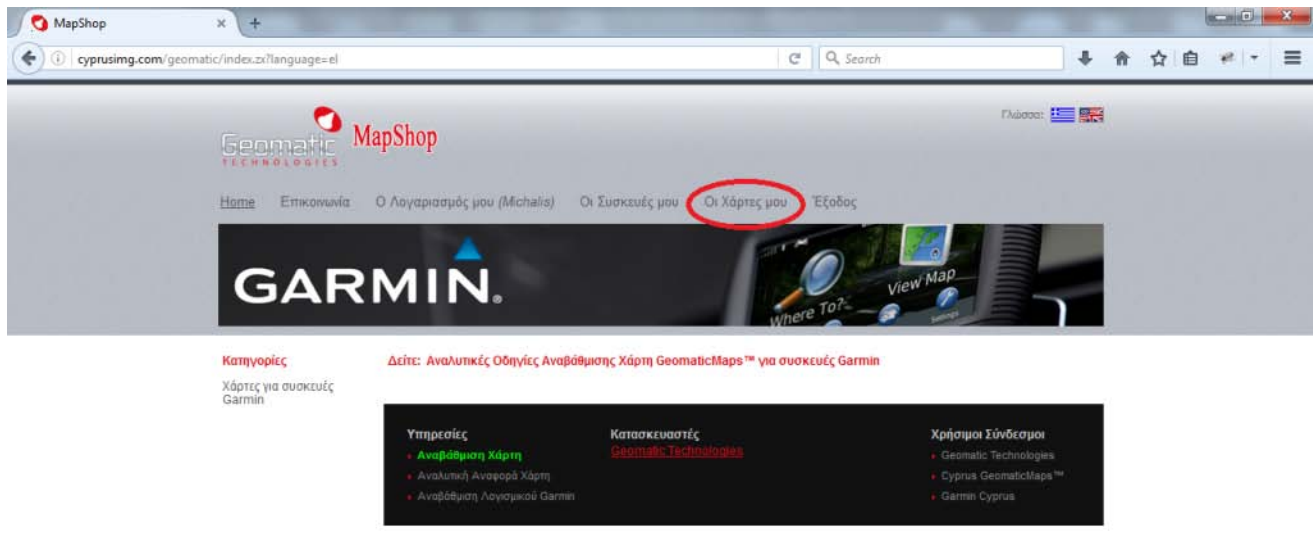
MapShop

cyprusimg.com/geomatic/index.zx?language=el

Search

Geomatic TECHNOLOGIES MapShop

Γλώσσα:

Home Επικοινωνία Ο Λογαριασμός μου (Michalis) Οι Συσκευές μου Οι Χάρτες μου Έξοδος

GARMIN.

Where To? View Map Settings

Κατηγορίες

Χάρτες για συσκευές Garmin

Δείτε: Αναλυτικές Οδηγίες Αναβάθμισης Χάρτη GeomaticMaps™ για συσκευές Garmin

Υπηρεσίες
Αναβάθμιση Χάρτη
Αναλυτική Αναφορά Χάρτη
Αναβάθμιση Λογισμικού Garmin

Κατασκευαστές
Geomatic Technologies

Χρήσιμοι Σύνδεσμοι
Geomatic Technologies
Cyprus GeomaticMaps™
Garmin Cyprus